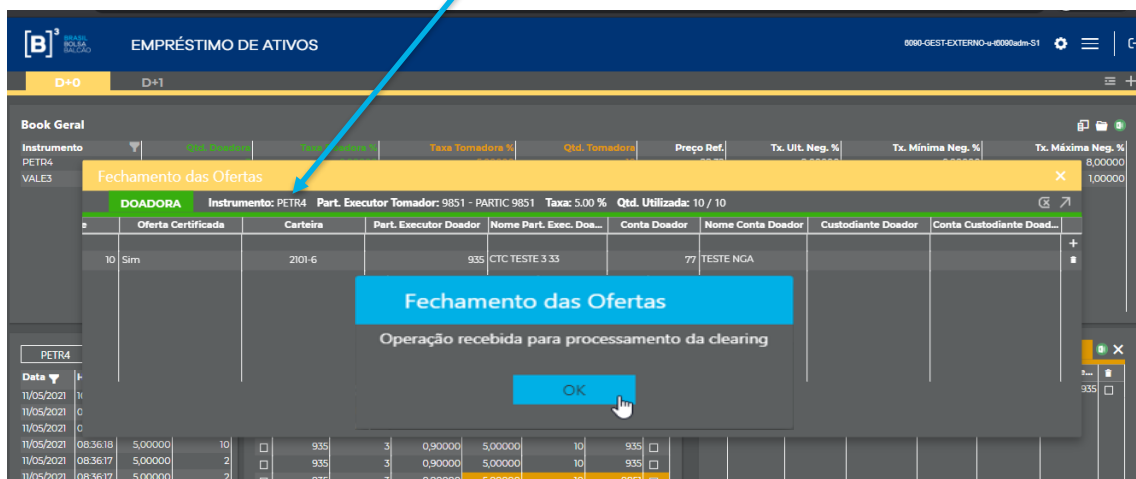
[B]³ BRASIL BOLSA BALCÃO EMPRÉSTIMO DE ATIVOS

8090-GEST-EXTERNO-u-t8090adm-S1

D+0 D+1

Book Geral

| Instrumento | Qtd. Doadora | Taxa Doadora % | Taxa Tomadora % | Qtd. Tomadora | Preço Ref. | Tx. Ult. Neg. % | Tx. Mínima Neg. % | Tx. Máxima Neg. % |
|---|---|---|---|---|---|---|---|---|
| PETR4 | | | | | | | | 8,00000 |
| VALE3 | | | | | | | | 1,00000 |

Fechamento das Ofertas

DOADORA Instrumento: PETR4 Part. Executor Tomador: 9851 - PARTIC 9851 Taxa: 5.00 % Qtd. Utilizada: 10 / 10

| e | Oferta Certificada | Carteira | Part. Executor Doador | Nome Part. Exec. Doa... | Conta Doador | Nome Conta Doador | Custodiante Doador | Conta Custodiante Doad... |
|---|---|---|---|---|---|---|---|---|
| 10 | Sim | 2101-6 | 935 | CTC TESTE 3 33 | 77 | TESTE NGA | | |

Fechamento das Ofertas

Operação recebida para processamento da clearing

OK

PETR4

Data
11/05/2021
11/05/2021
11/05/2021
11/05/2021 08:36:18 5,00000 10 935 3 0,90000 5,00000 10 935
11/05/2021 08:36:17 5,00000 2 935 3 0,90000 5,00000 10 935
11/05/2021 08:36:17 5,00000 2

935